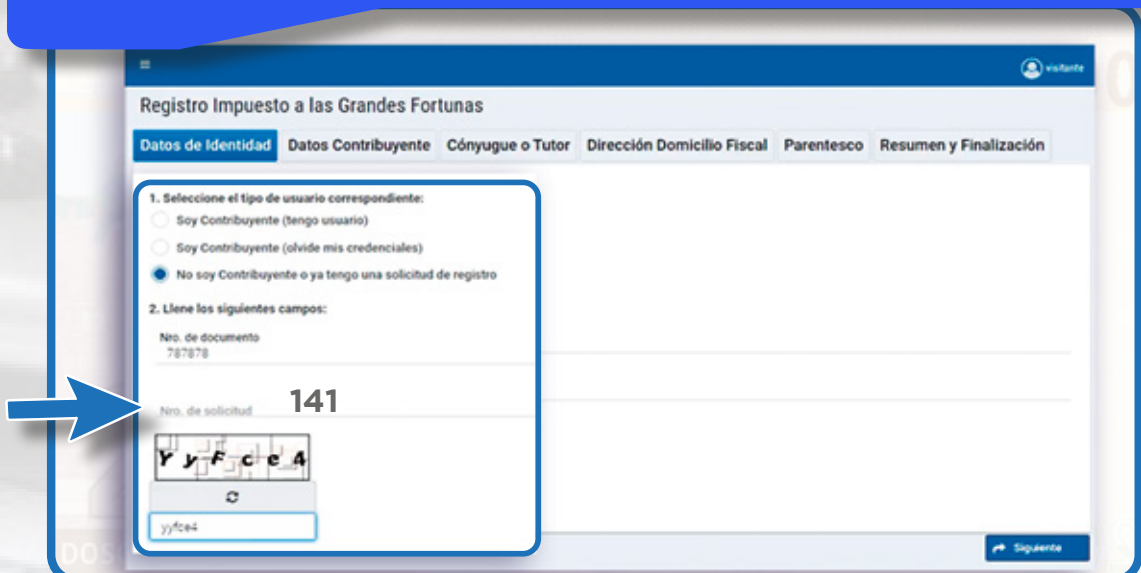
≡

visitante

Registro Impuesto a las Grandes Fortunas

Datos de Identidad | Datos Contribuyente | Cónyugue o Tutor | Dirección Domicilio Fiscal | Parentesco | Resumen y Finalización

1. Seleccione el tipo de usuario correspondiente:

Soy Contribuyente (tengo usuario)

Soy Contribuyente (olvide mis credenciales)

No soy Contribuyente o ya tengo una solicitud de registro

2. Llene los siguientes campos:

Nro. de documento
787878

Nro. de solicitud
141

Y y F c e 4

yyfce4

Siguiente

DOS